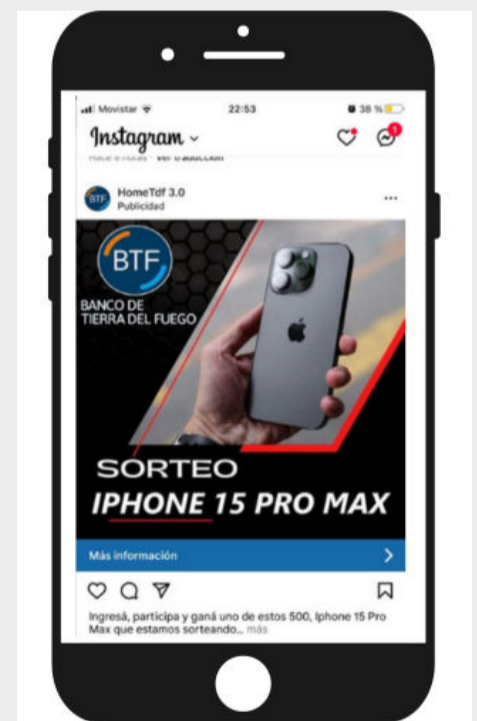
Movistar 22:53 38 %

Instagram

Hace 6 horas · Ver traducción

HomeTdf 3.0
Publicidad

BTF
BANCO DE TIERRA DEL FUEGO

SORTEO
IPHONE 15 PRO MAX

Más información

Ingresá, participa y ganá uno de estos 500, Iphone 15 Pro Max que estamos sorteando... más